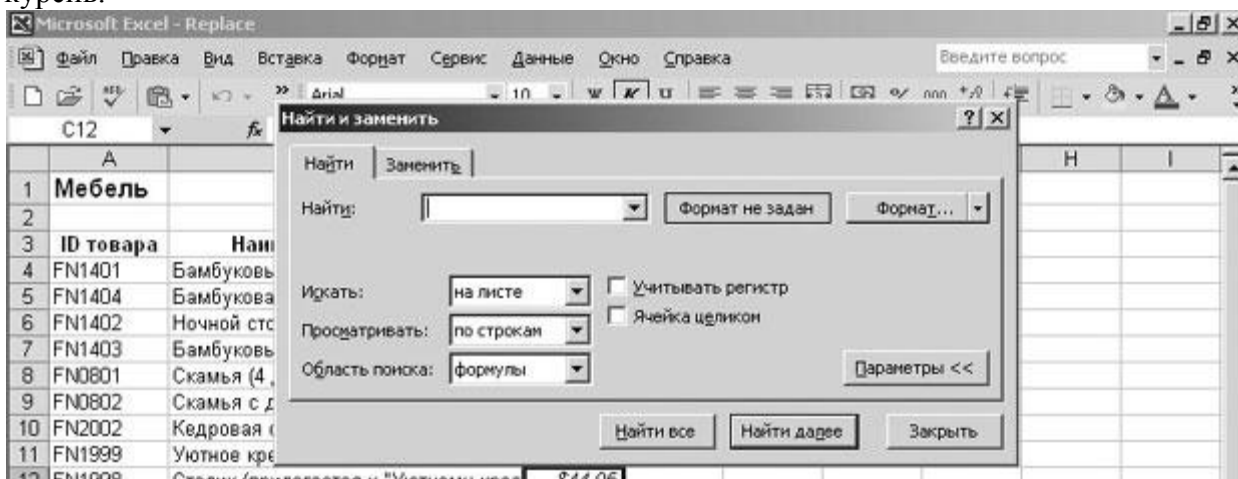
курсив.

Microsoft Excel - Replace

Файл Правка Вид Вставка Формат Сервис Данные Окно Справка

Введите вопрос

Arial 10

C12

| | A | | H | I |
|---|---|---|---|---|
| 1 | Мебель | | | |
| 2 | | | | |
| 3 | ID товара | Наи | | |
| 4 | FN1401 | Бамбуковы | | |
| 5 | FN1404 | Бамбукова | | |
| 6 | FN1402 | Ночной стс | | |
| 7 | FN1403 | Бамбуковы | | |
| 8 | FN0801 | Скамья (4 | | |
| 9 | FN0802 | Скамья с д | | |
| 10 | FN2002 | Кедровая | | |
| 11 | FN1999 | Уютное кре | | |
| 12 | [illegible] | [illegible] | | |

Найти и заменить

Найти Заменить

Найти:

Формат не задан

Формат...

Искать: на листе

Учитывать регистр

Просматривать: по строкам

Ячейка целиком

Область поиска: формулы

Параметры <<

Найти все

Найти далее

Закрыть